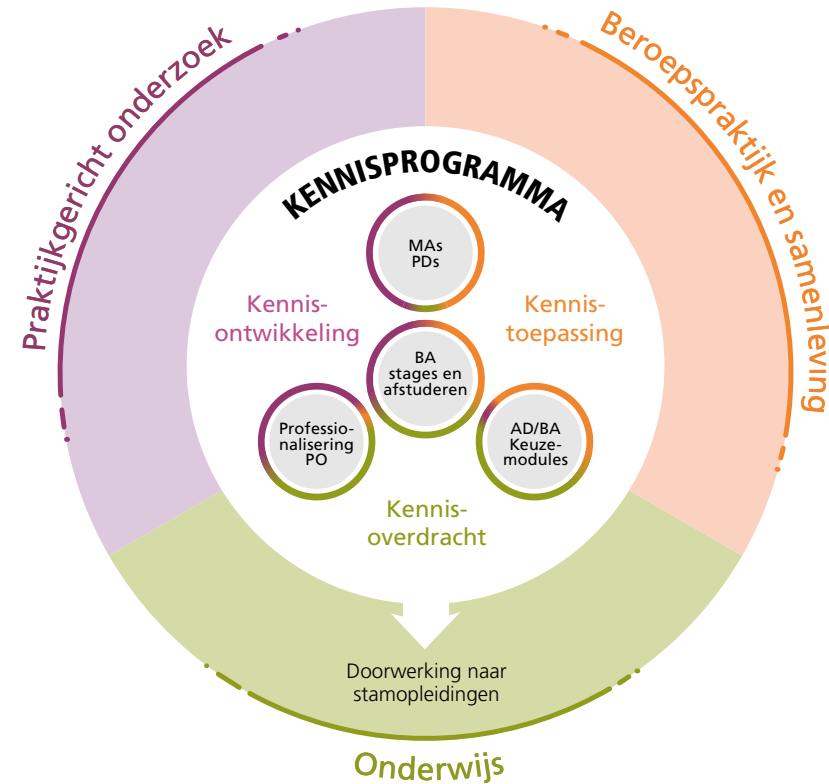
Praktijkgericht onderzoek

Beroepspraktijk en samenleving

KENNISPROGRAMMA

MAs
PDs

Kennis-
ontwikkeling

Kennis-
toepassing

BA
stages en
afstuderen

Professio-
nalisering
PO

AD/BA
Keuze-
modules

Kennis-
overdracht

Doorwerking naar stamopleidingen

Onderwijs